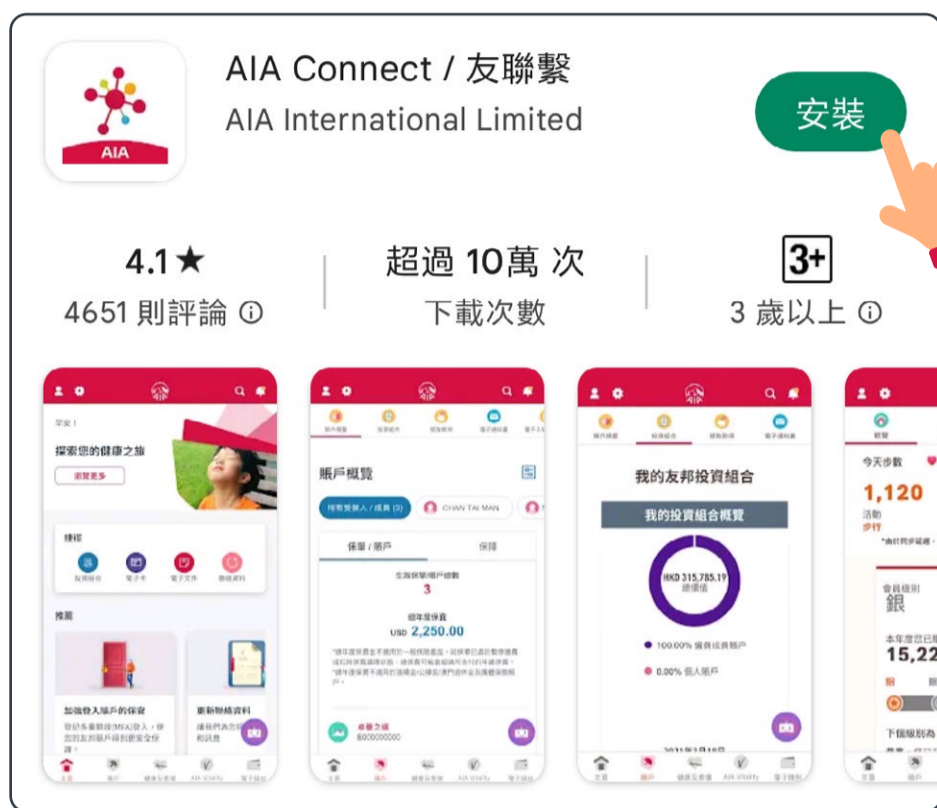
AIA

AIA Connect / 友聯繫

AIA International Limited

安裝

4.1★
4651 則評論 ⓘ

超過 10萬 次
下載次數

3+
3 歲以上 ⓘ

早安！
探索您的健康之旅
瀏覽更多
捷徑
推薦
加強登入賬戶的保安
更新聯絡資料

賬戶概覽
保單 / 賬戶
保障
3
USD 2,250.00

我的友邦投資組合
我的投資組合概覽
HKD 315,785.19
100.00%
0.00% 個人賬戶

今天步數
1,120
活動
步行
銀
15,22